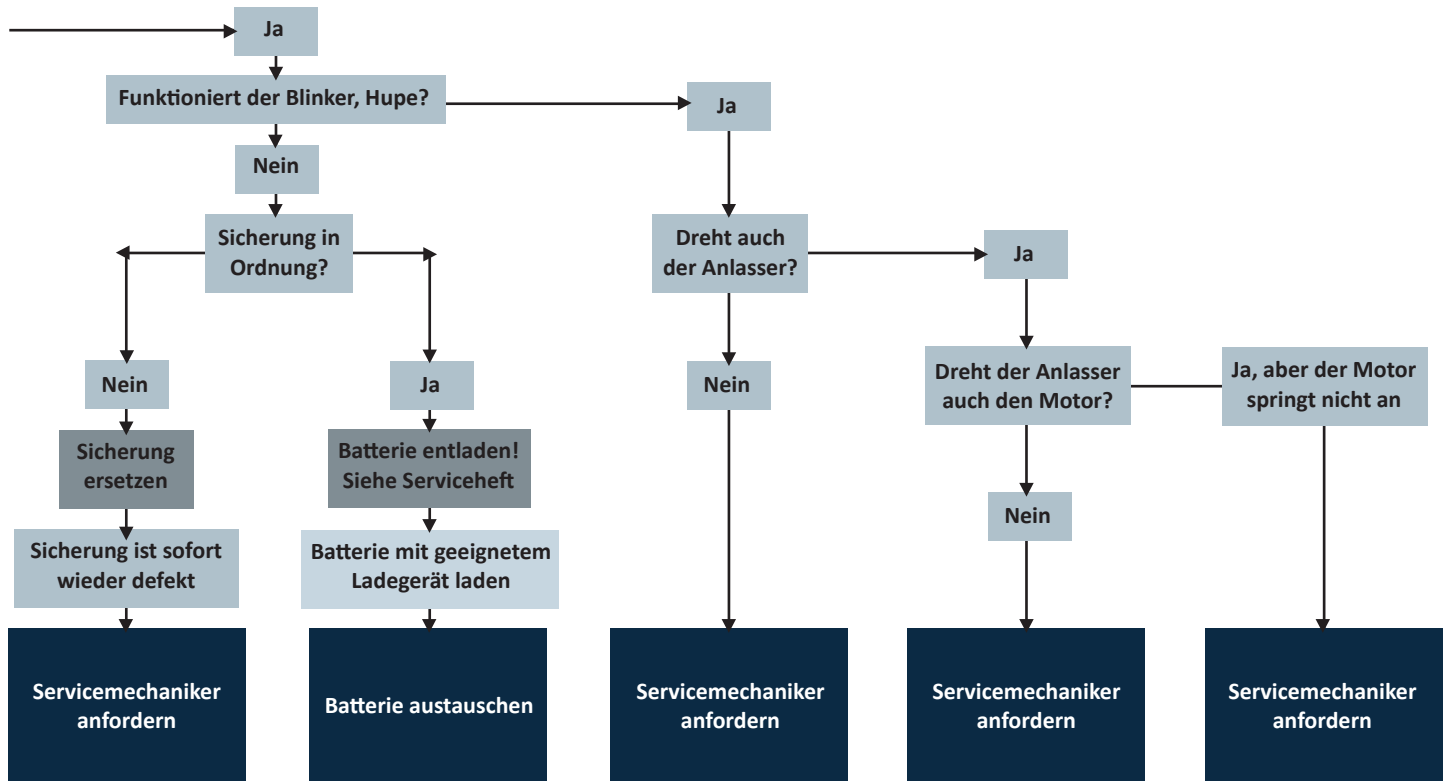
Ja

Funktioniert der Blinker, Hupe?

Ja

Nein

Sicherung in Ordnung?

Dreht auch der Anlasser?

Ja

Nein

Ja

Nein

Dreht der Anlasser auch den Motor?

Ja, aber der Motor springt nicht an

Sicherung ersetzen

Batterie entladen! Siehe Serviceheft

Nein

Sicherung ist sofort wieder defekt

Batterie mit geeignetem Ladegerät laden

Servicemechaniker anfordern

Batterie austauschen

Servicemechaniker anfordern

Servicemechaniker anfordern

Servicemechaniker anfordern